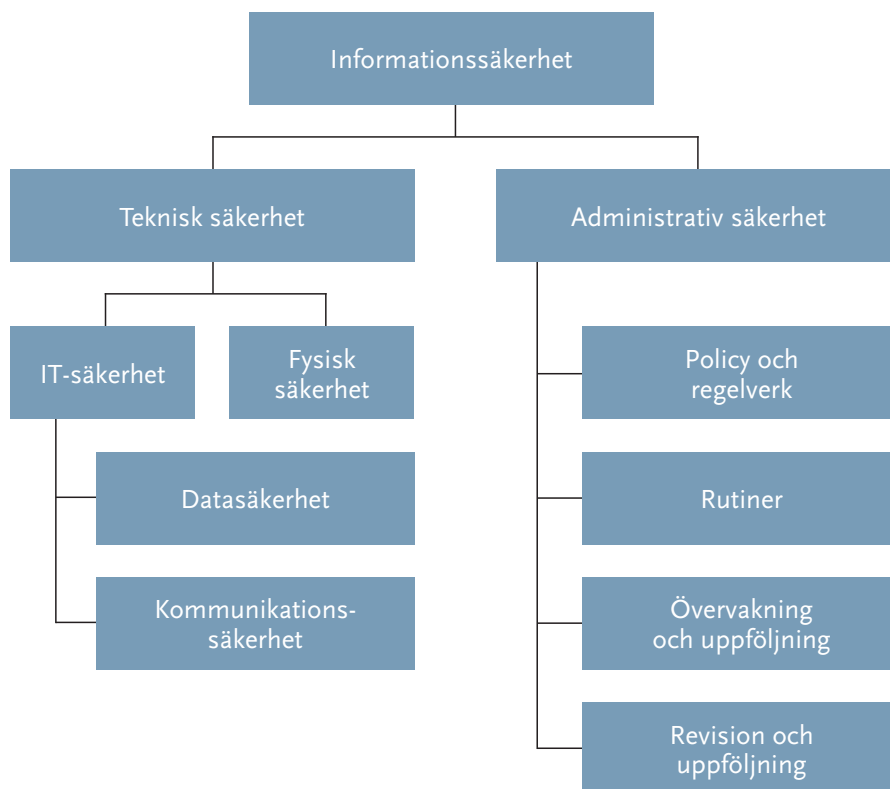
Informationssäkerhet

Teknisk säkerhet

Administrativ säkerhet

IT-säkerhet

Fysisk säkerhet

Datasäkerhet

Kommunikationssäkerhet

Policy och regelverk

Rutiner

Övervakning och uppföljning

Revision och uppföljning